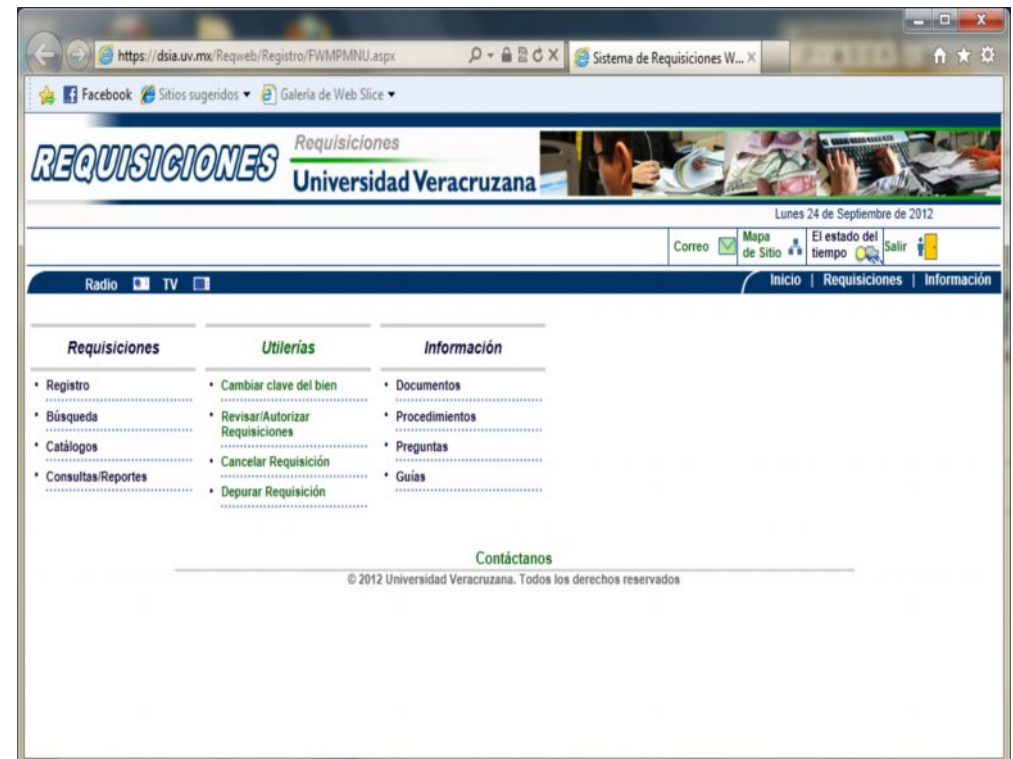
https://dsia.uv.mx/Reqweb/Registro/FWMPMNU.aspx

Sistema de Requisiciones W...

Facebook Sitios sugeridos Galería de Web Slice

REQUISICIONES

Requisiciones

Universidad Veracruzana

Lunes 24 de Septiembre de 2012

Correo Mapa de Sitio El estado del tiempo Salir

Radio TV

Inicio | Requisiciones | Información

Requisiciones

- Registro
- Búsqueda
- Catálogos
- Consultas/Reportes

Utilerías

- Cambiar clave del bien
- Revisar/Autorizar Requisiciones
- Cancelar Requisición
- Depurar Requisición

Información

- Documentos
- Procedimientos
- Preguntas
- Guías

Contáctanos

© 2012 Universidad Veracruzana. Todos los derechos reservados